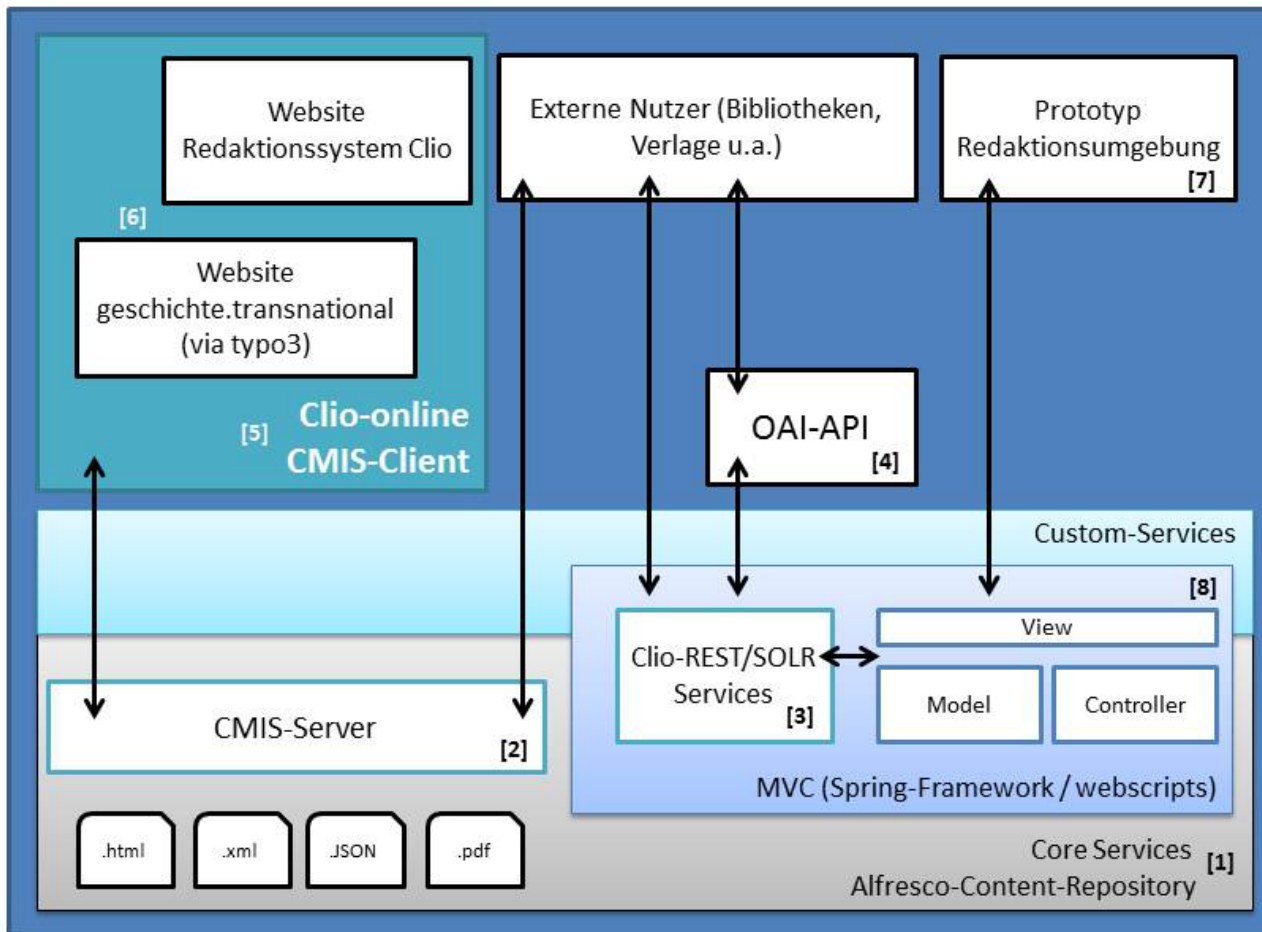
Website Redaktionssystem Clio

[6]

Website geschichte.transnational (via typo3)

[5] Clio-online CMIS-Client

Externe Nutzer (Bibliotheken, Verlage u.a.)

Prototyp Redaktionsumgebung [7]

OAI-API [4]

Custom-Services

[8]

View

Clio-REST/SOLR Services [3]

Model

Controller

MVC (Spring-Framework / webscripts)

CMIS-Server [2]

.html

.xml

.JSON

.pdf

Core Services [1]
Alfresco-Content-Repository